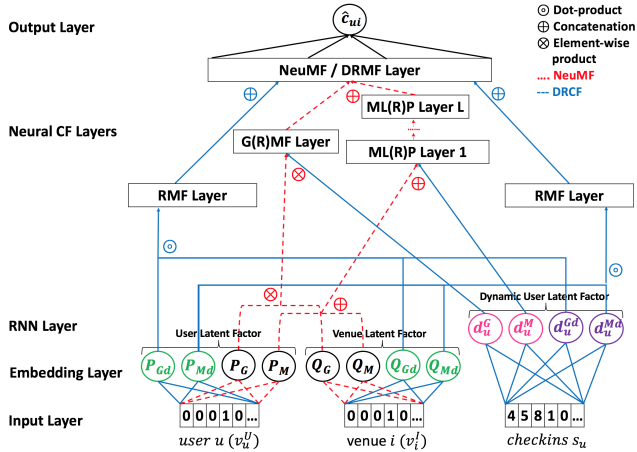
Output Layer

$\hat{c}_{ui}$

$\odot$ Dot-product
$\oplus$ Concatenation
$\otimes$ Element-wise product
NeuMF
DRCF

NeuMF / DRMF Layer

$\oplus$

$\oplus$

$\oplus$

Neural CF Layers

ML(R)P Layer L

G(R)MF Layer

ML(R)P Layer 1

$\otimes$

$\oplus$

RMF Layer

RMF Layer

$\odot$

$\odot$

RNN Layer

Dynamic User Latent Factor

$\otimes$

$\oplus$

User Latent Factor

Venue Latent Factor

$d_u^G$ $d_u^M$ $d_u^{Gd}$ $d_u^{Md}$

Embedding Layer

$P_{Gd}$ $P_{Md}$ $P_G$ $P_M$

$Q_G$ $Q_M$ $Q_{Gd}$ $Q_{Md}$

Input Layer

0 0 0 1 0 ...

0 0 0 1 0 ...

4 5 8 1 0 ...

user $u$ ($v_u^U$)

venue $i$ ($v_i^I$)

checkins $s_u$